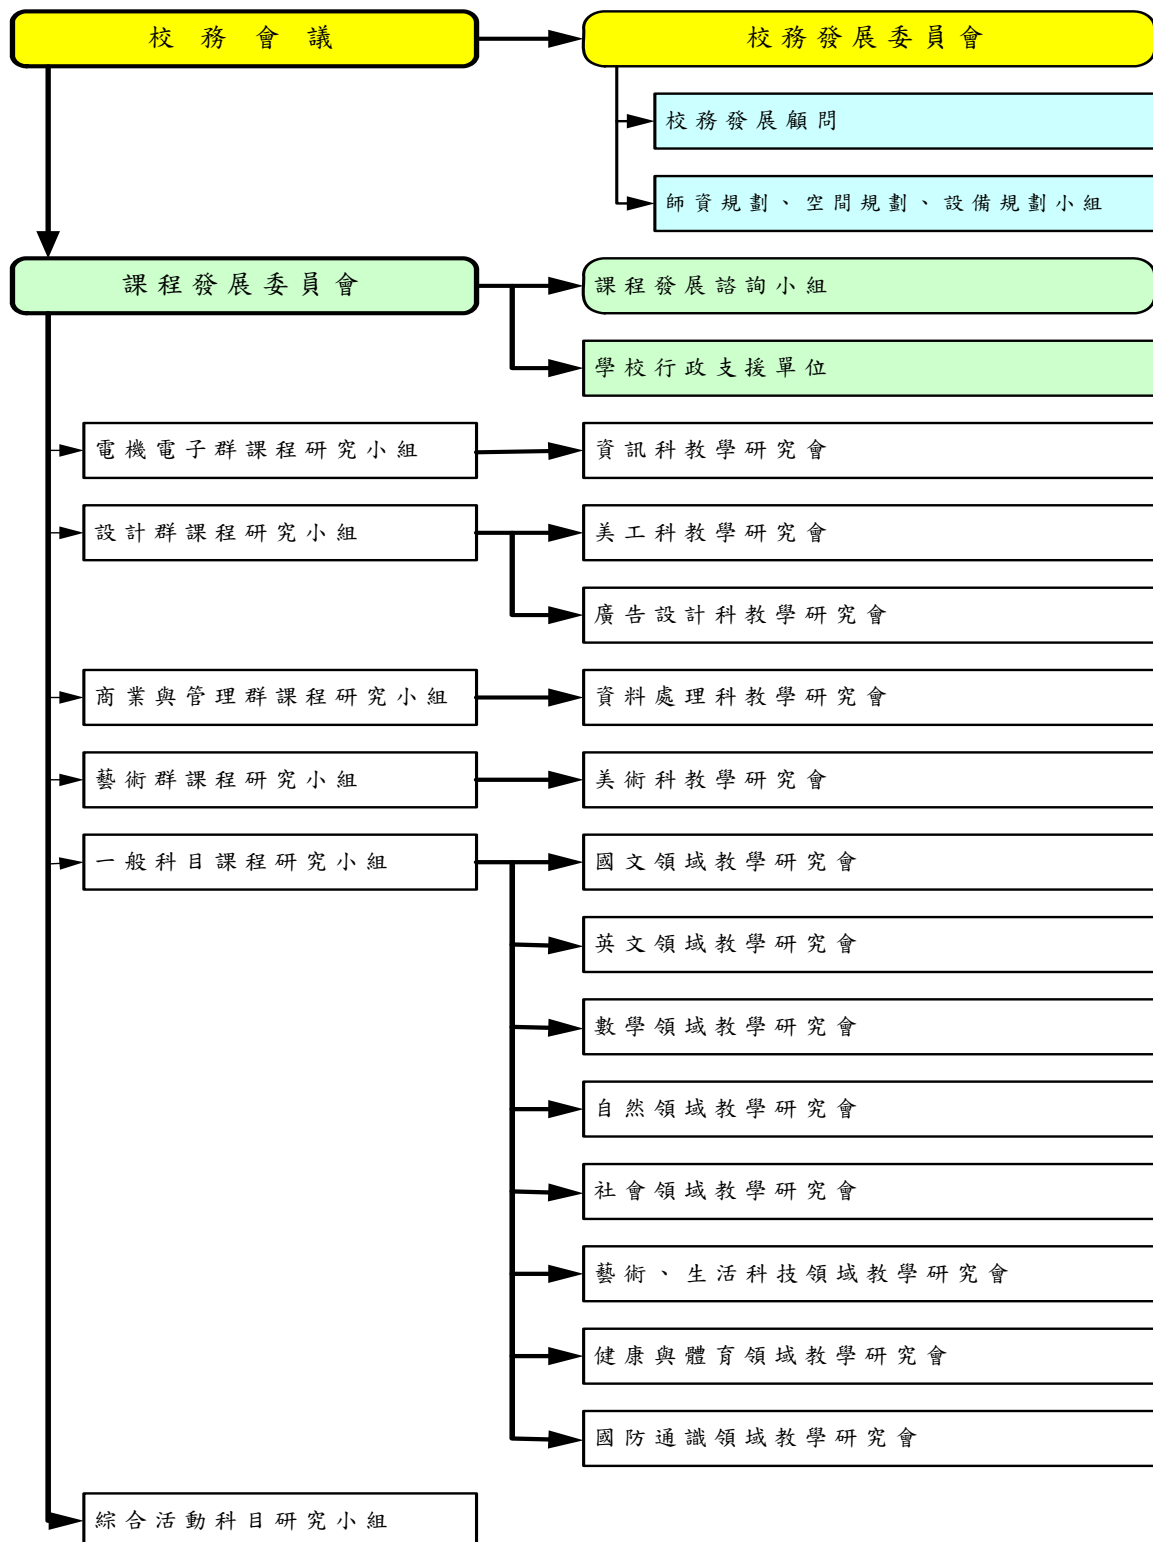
校務會議

校務發展委員會

校務發展顧問

師資規劃、空間規劃、設備規劃小組

課程發展委員會

課程發展諮詢小組

學校行政支援單位

電機電子群課程研究小組

資訊科教學研究會

設計群課程研究小組

美工科教學研究會

廣告設計科教學研究會

商業與管理群課程研究小組

資料處理科教學研究會

藝術群課程研究小組

美術科教學研究會

一般科目課程研究小組

國文領域教學研究會

英文領域教學研究會

數學領域教學研究會

自然領域教學研究會

社會領域教學研究會

藝術、生活科技領域教學研究會

健康與體育領域教學研究會

國防通識領域教學研究會

綜合活動科目研究小組